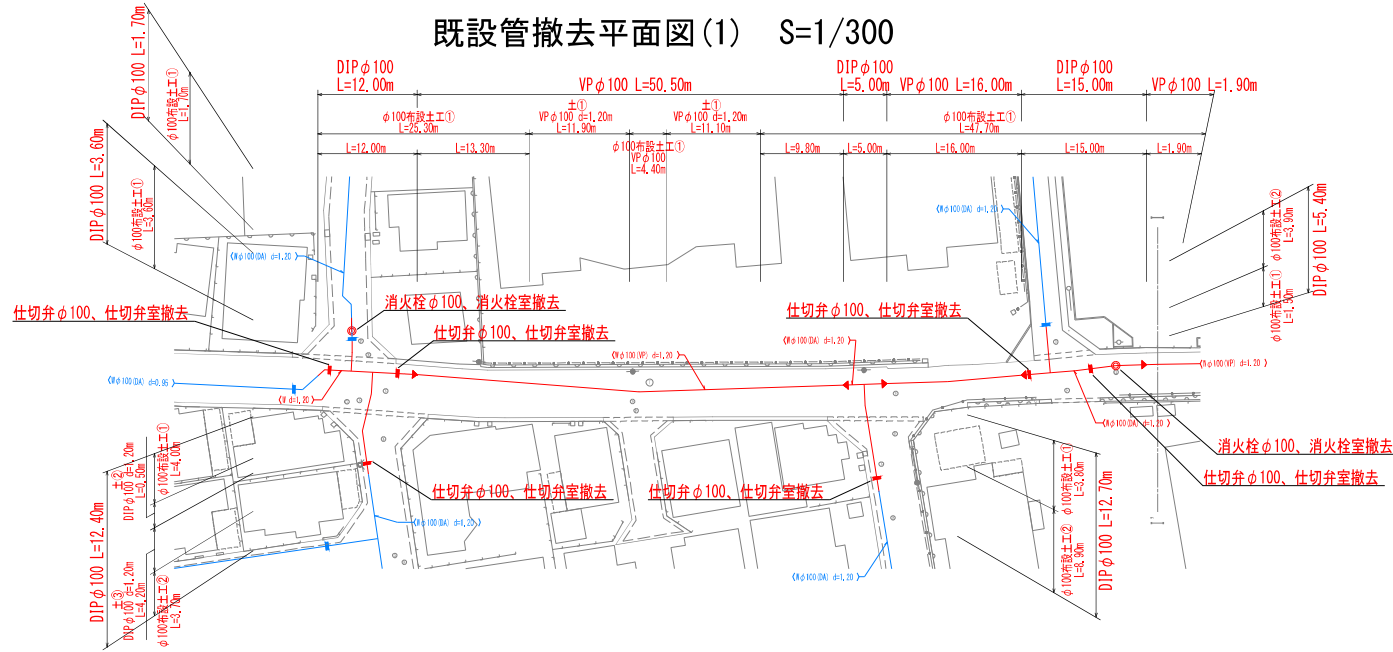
既設管撤去平面図(1)　S=1/300

DIP$\phi$100 L=12.00m
VP$\phi$100 L=50.50m
DIP$\phi$100 L=5.00m
VP$\phi$100 L=16.00m
DIP$\phi$100 L=15.00m
VP$\phi$100 L=1.90m

$\phi$100布設土工① L=25.30m
土① VP$\phi$100 d=1.20m L=11.90m
土① VP$\phi$100 d=1.20m L=11.10m
$\phi$100布設土工① L=47.70m

L=12.00m
L=13.30m
$\phi$100布設土工① VP$\phi$100 L=4.40m
L=9.80m
L=5.00m
L=16.00m
L=15.00m
L=1.90m

DIP$\phi$100 L=1.70m
$\phi$100布設土工① L=1.70m
DIP$\phi$100 L=3.60m
$\phi$100布設土工① L=3.60m
DIP$\phi$100 L=5.40m
$\phi$100布設土工② L=3.90m
$\phi$100布設土工① L=1.50m

(W$\phi$100(DA) d=1.20)
(W$\phi$100(DA) d=1.20)
(W$\phi$100(DA) d=0.95)
(W d=1.20)
(W$\phi$100(VP) d=1.20)
(W$\phi$100(DA) d=1.20)
(W$\phi$100(VP) d=1.20)
(W$\phi$100(DA) d=1.20)
(W$\phi$100(DA) d=1.20)
(W$\phi$100(DA) d=1.20)

仕切弁$\phi$100、仕切弁室撤去
消火栓$\phi$100、消火栓室撤去
仕切弁$\phi$100、仕切弁室撤去
仕切弁$\phi$100、仕切弁室撤去
消火栓$\phi$100、消火栓室撤去
仕切弁$\phi$100、仕切弁室撤去
仕切弁$\phi$100、仕切弁室撤去
仕切弁$\phi$100、仕切弁室撤去

DIP$\phi$100 d=1.20m L=2.90m
土②
$\phi$100布設土工① L=4.00m
DIP$\phi$100 L=12.40m
DIP$\phi$100 d=1.20m L=4.20m
土③
$\phi$100布設土工② L=3.70m

$\phi$100布設土工① L=3.80m
$\phi$100布設土工② L=8.90m
DIP$\phi$100 L=12.70m